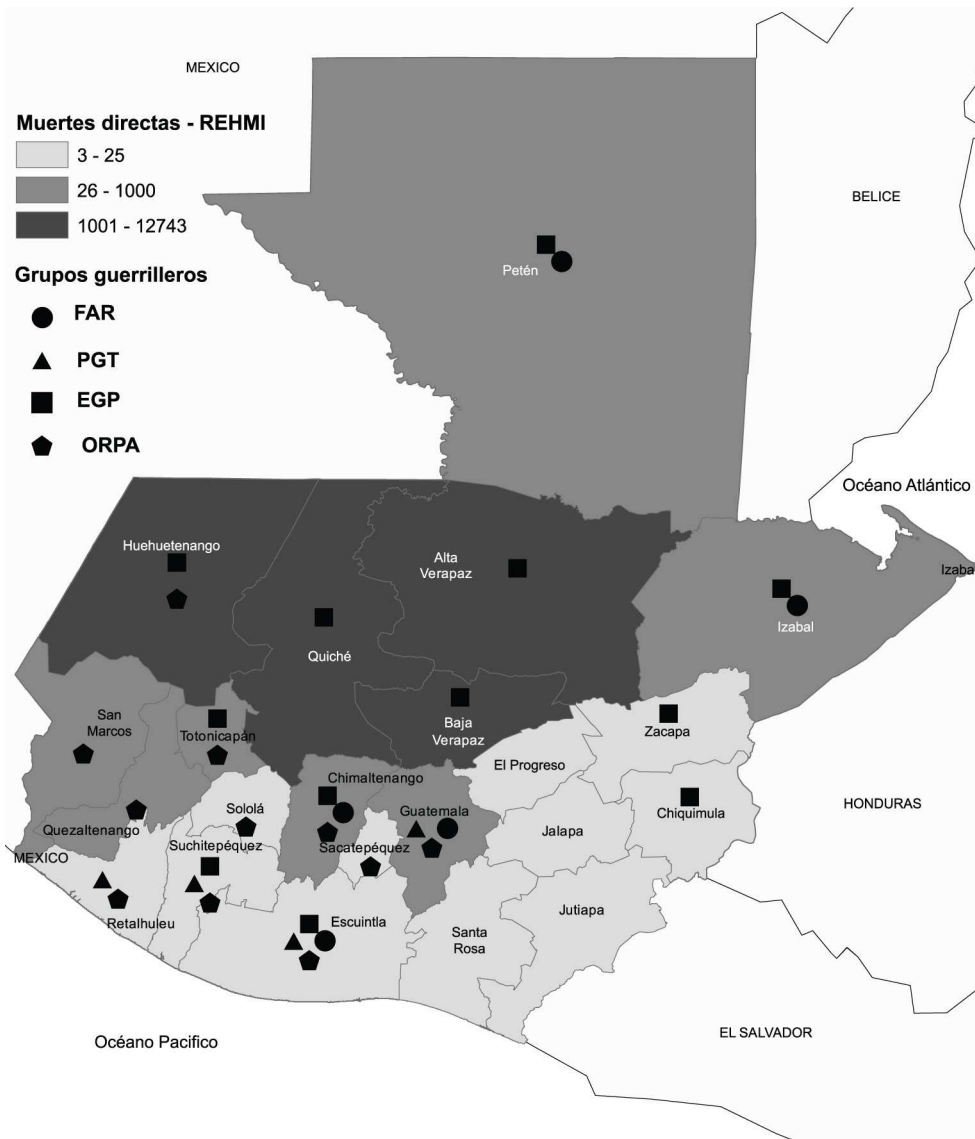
MEXICO

Muertes directas - REHMI
3 - 25
26 - 1000
1001 - 12743

Grupos guerrilleros
FAR
PGT
EGP
ORPA

BELICE

Petén

Océano Atlántico

Izaba

Huehuetenango

Alta Verapaz

Izabal

Quiché

San Marcos

Totonicapán

Baja Verapaz

Zacapa

El Progreso

Chimaltenango

Quezaltenango

Sololá

Guatemala

Chiquimula

HONDURAS

MEXICO

Suchitepéquez

Sacatepéquez

Jalapa

Retalhuleu

Escuintla

Santa Rosa

Jutiapa

EL SALVADOR

Océano Pacifico